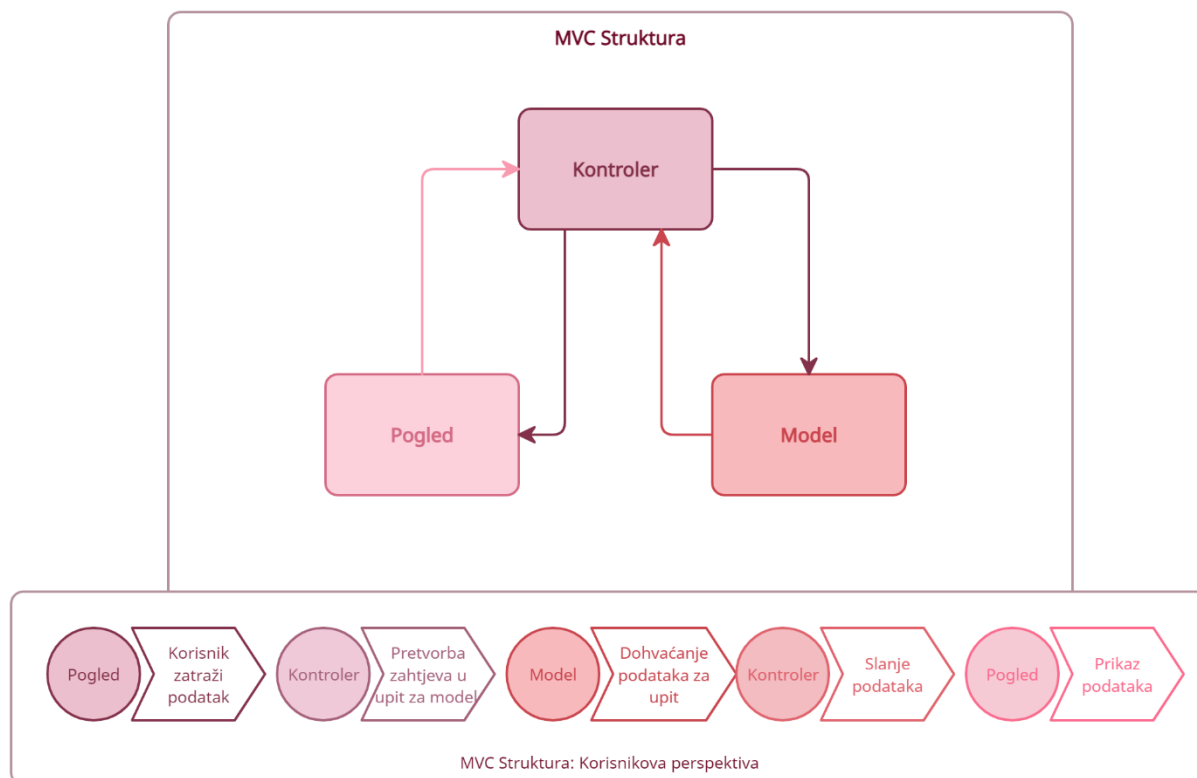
MVC Struktura

Kontroler

Pogled

Model

Pogled

Korisnik zatraži podatak

Kontroler

Pretvorba zahtjeva u upit za model

Model

Dohvaćanje podataka za upit

Kontroler

Slanje podataka

Pogled

Prikaz podataka

MVC Struktura: Korisnikova perspektiva